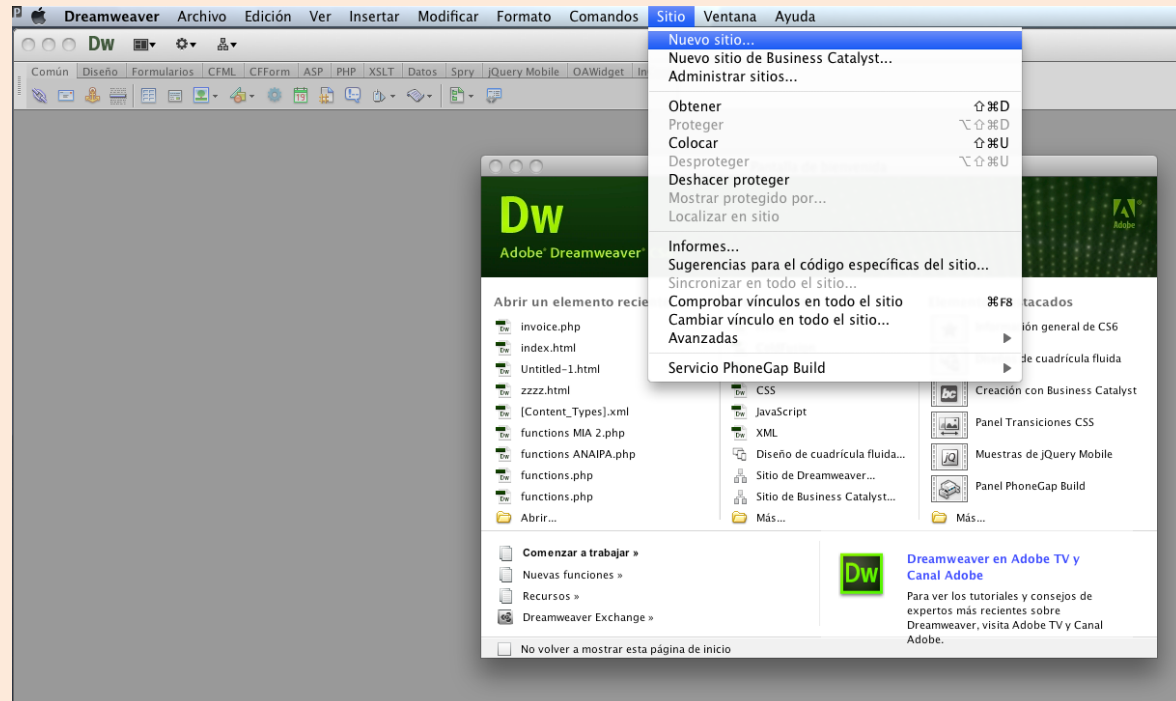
Dreamweaver Archivo Edición Ver Insertar Modificar Formato Comandos Sitio Ventana Ayuda

Dw

Común Diseño Formularios CFML CFForm ASP PHP XSLT Datos Spry jQuery Mobile OAWidget In

Nuevo sitio...
Nuevo sitio de Business Catalyst...
Administrar sitios...

Obtener ⇧⌘D
Proteger ⌥⇧⌘D
Colocar ⇧⌘U
Desproteger ⌥⇧⌘U
Deshacer proteger
Mostrar protegido por...
Localizar en sitio

Informes...
Sugerencias para el código específicas del sitio...
Sincronizar en todo el sitio...
Comprobar vínculos en todo el sitio ⌘F8
Cambiar vínculo en todo el sitio...
Avanzadas

Servicio PhoneGap Build

Dw
Adobe® Dreamweaver®

Adobe

Abrir un elemento recie

invoice.php
index.html
Untitled-1.html
zzzz.html
[Content_Types].xml
functions MIA 2.php
functions ANAIPA.php
functions.php
functions.php
Abrir...

CSS
JavaScript
XML
Diseño de cuadrícula fluida...
Sitio de Dreamweaver...
Sitio de Business Catalyst...
Más...

tacados
ión general de CS6
de cuadrícula fluida
Creación con Business Catalyst
Panel Transiciones CSS
Muestras de jQuery Mobile
Panel PhoneGap Build
Más...

Comenzar a trabajar »
Nuevas funciones »
Recursos »
Dreamweaver Exchange »

Dw
Dreamweaver en Adobe TV y Canal Adobe
Para ver los tutoriales y consejos de expertos más recientes sobre Dreamweaver, visita Adobe TV y Canal Adobe.

No volver a mostrar esta página de inicio